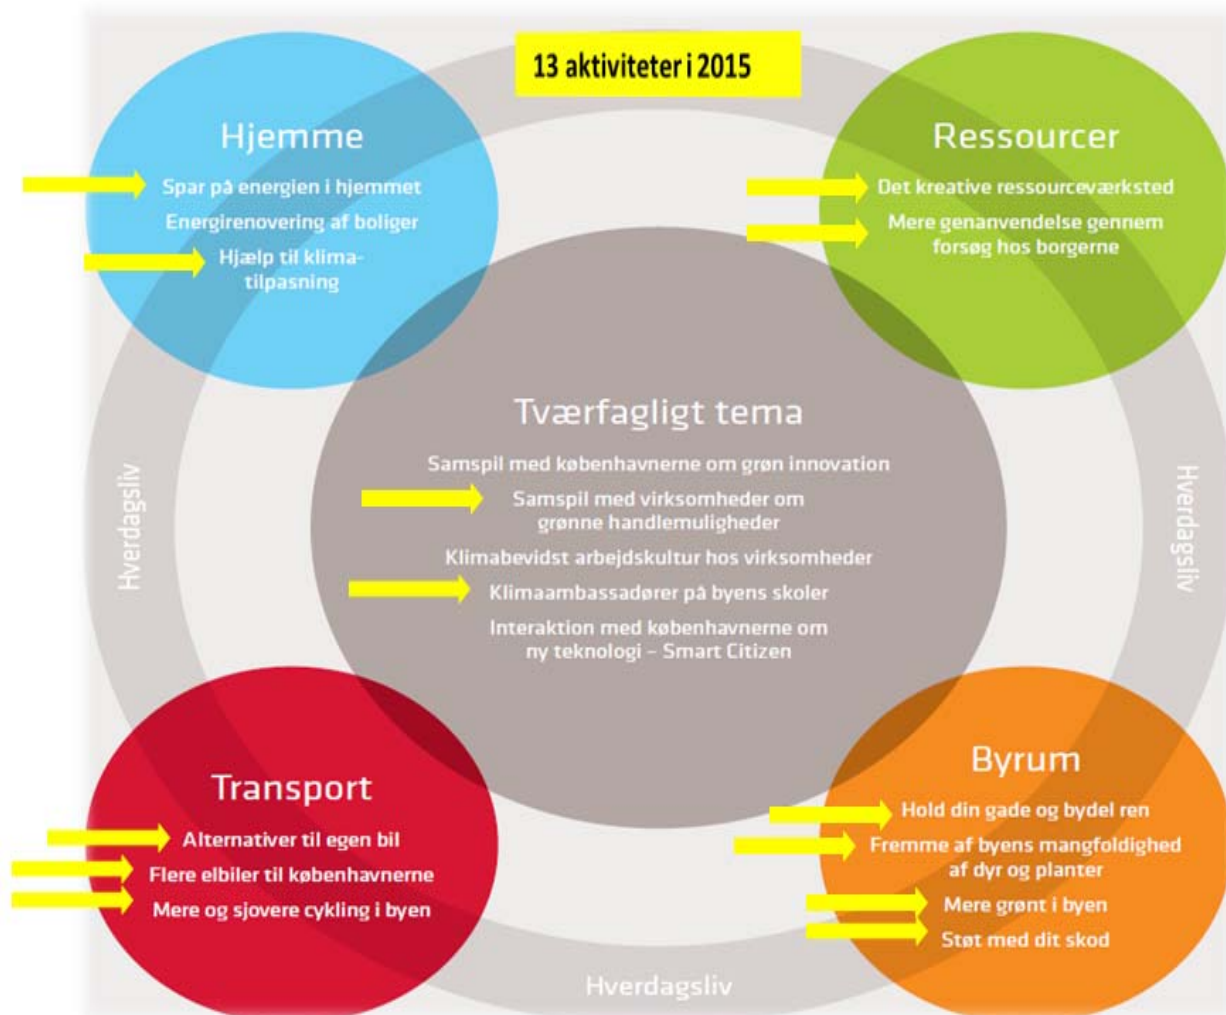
13 aktiviteter i 2015

Hjemme

Spar på energien i hjemmet

Energirenovering af boliger

Hjælp til klimatilpasning

Ressourcer

Det kreative ressourceværksted

Mere genanvendelse gennem forsøg hos borgerne

Tværfagligt tema

Samspil med københavnerne om grøn innovation

Samspil med virksomheder om grønne handlemuligheder

Klimabevidst arbejdskultur hos virksomheder

Klimaambassadører på byens skoler

Interaktion med københavnerne om ny teknologi – Smart Citizen

Hverdagsliv

Hverdagsliv

Transport

Alternativer til egen bil

Flere elbiler til københavnerne

Mere og sjovere cykling i byen

Byrum

Hold din gade og bydel ren

Fremme af byens mangfoldighed af dyr og planter

Mere grønt i byen

Støt med dit skod

Hverdagsliv